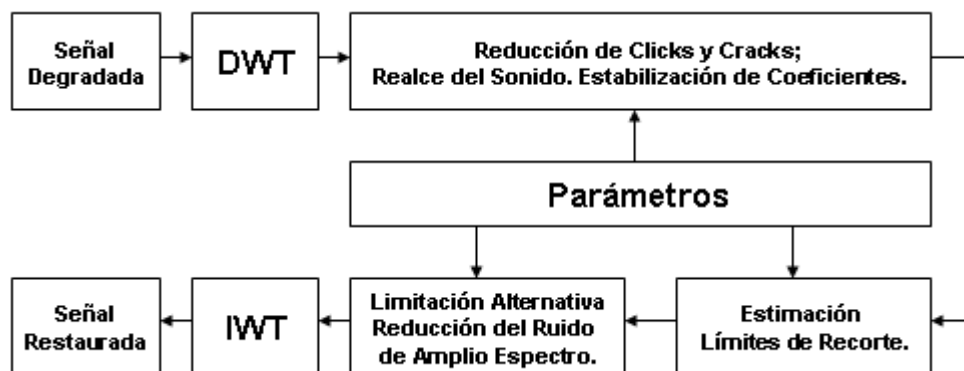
Señal Degradada

DWT

Reducción de Clicks y Cracks; Realce del Sonido. Estabilización de Coeficientes.

Parámetros

Señal Restaurada

IWT

Limitación Alternativa Reducción del Ruido de Amplio Espectro.

Estimación Límites de Recorte.